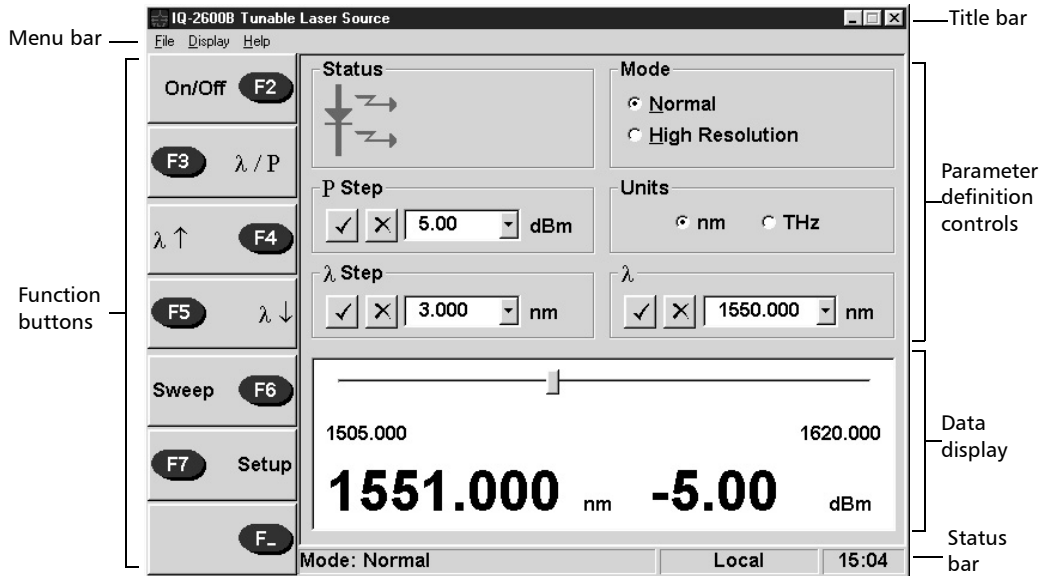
IQ-2600B Tunable Laser Source

Title bar

Menu bar

File Display Help

On/Off F2

F3 λ / P

λ ↑ F4

F5 λ ↓

Sweep F6

F7 Setup

F_

Function buttons

Status

Mode

Normal

High Resolution

P Step

5.00 dBm

Units

nm THz

λ Step

3.000 nm

λ

1550.000 nm

Parameter definition controls

1505.000

1620.000

1551.000 nm -5.00 dBm

Data display

Mode: Normal

Local

15:04

Status bar